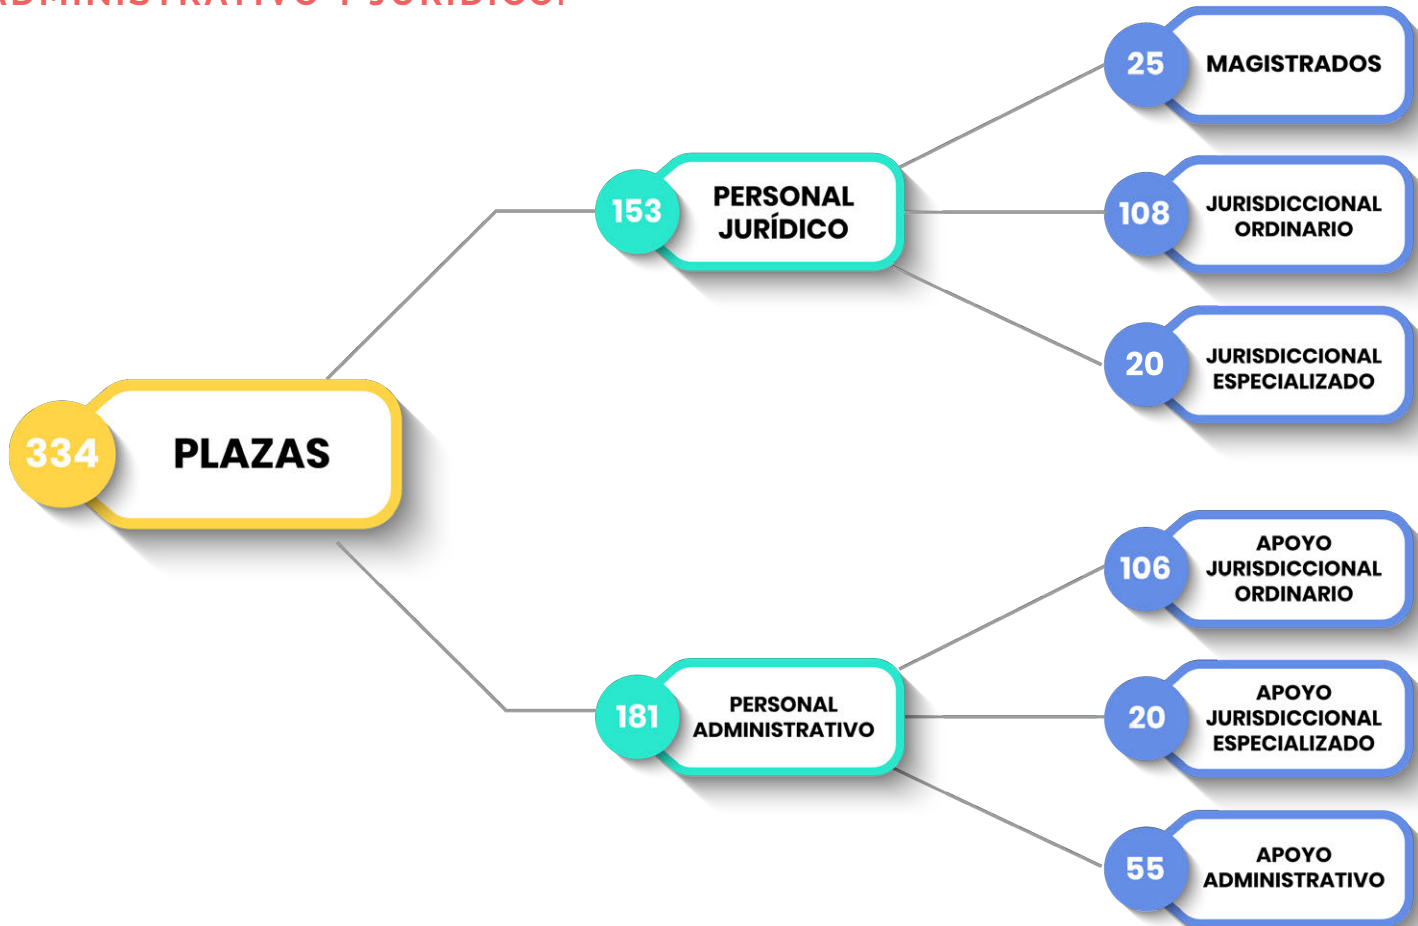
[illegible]

334 PLAZAS

153 PERSONAL JURÍDICO

25 MAGISTRADOS

108 JURISDICCIONAL ORDINARIO

20 JURISDICCIONAL ESPECIALIZADO

181 PERSONAL ADMINISTRATIVO

106 APOYO JURISDICCIONAL ORDINARIO

20 APOYO JURISDICCIONAL ESPECIALIZADO

55 APOYO ADMINISTRATIVO